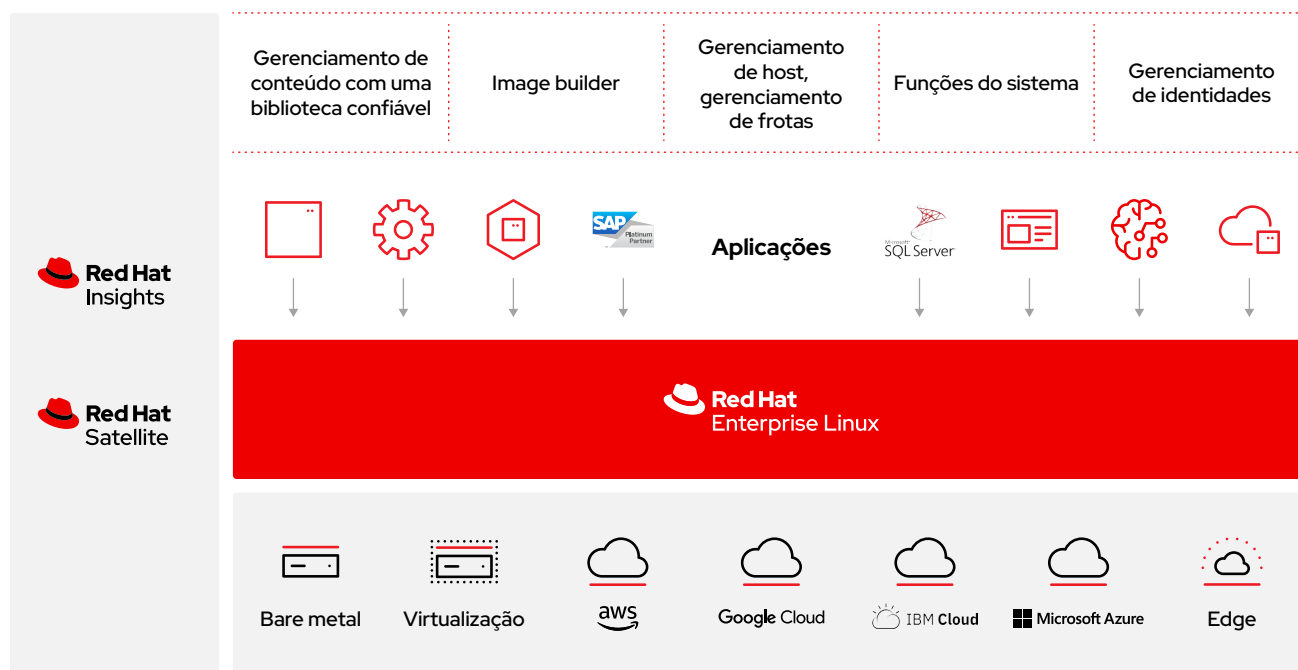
Gerenciamento de conteúdo com uma biblioteca confiável

Image builder

Gerenciamento de host, gerenciamento de frotas

Funções do sistema

Gerenciamento de identidades

Red Hat Insights

SAP Platinum Partner

Aplicações

Microsoft SQL Server

Red Hat Satellite

Red Hat Enterprise Linux

Bare metal

Virtualização

aws

Google Cloud

IBM Cloud

Microsoft Azure

Edge